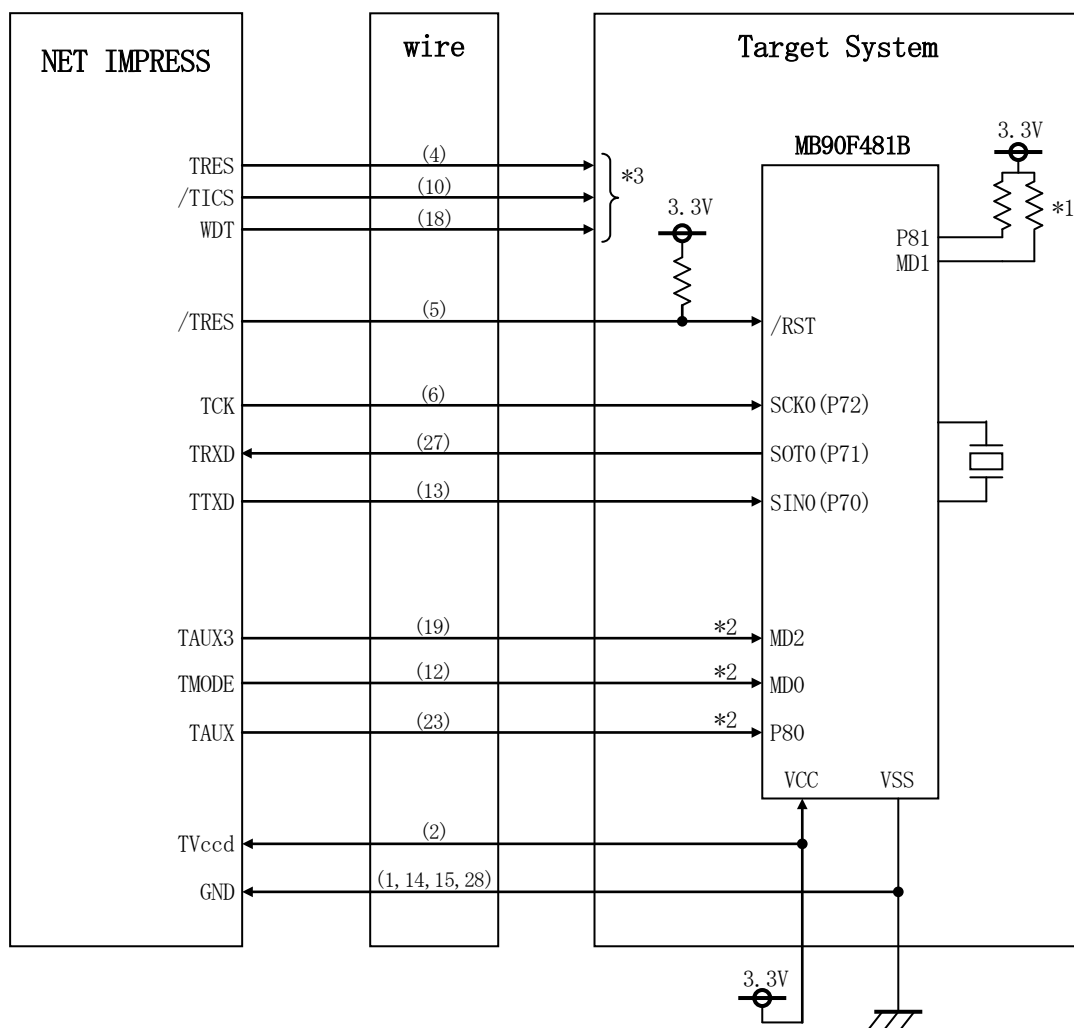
NET IMPRESS

wire

Target System

TRES
/TICS
WDT
(4)
(10)
(18)
*3

3.3V

MB90F481B

3.3V

*1

P81
MD1

/TRES
(5)
/RST

TCK
(6)
SCK0(P72)

TRXD
(27)
SOT0(P71)

TTXD
(13)
SIN0(P70)

TAUX3
(19)
*2
MD2

TMODE
(12)
*2
MD0

TAUX
(23)
*2
P80

VCC
VSS

TVccd
(2)

GND
(1, 14, 15, 28)

3.3V